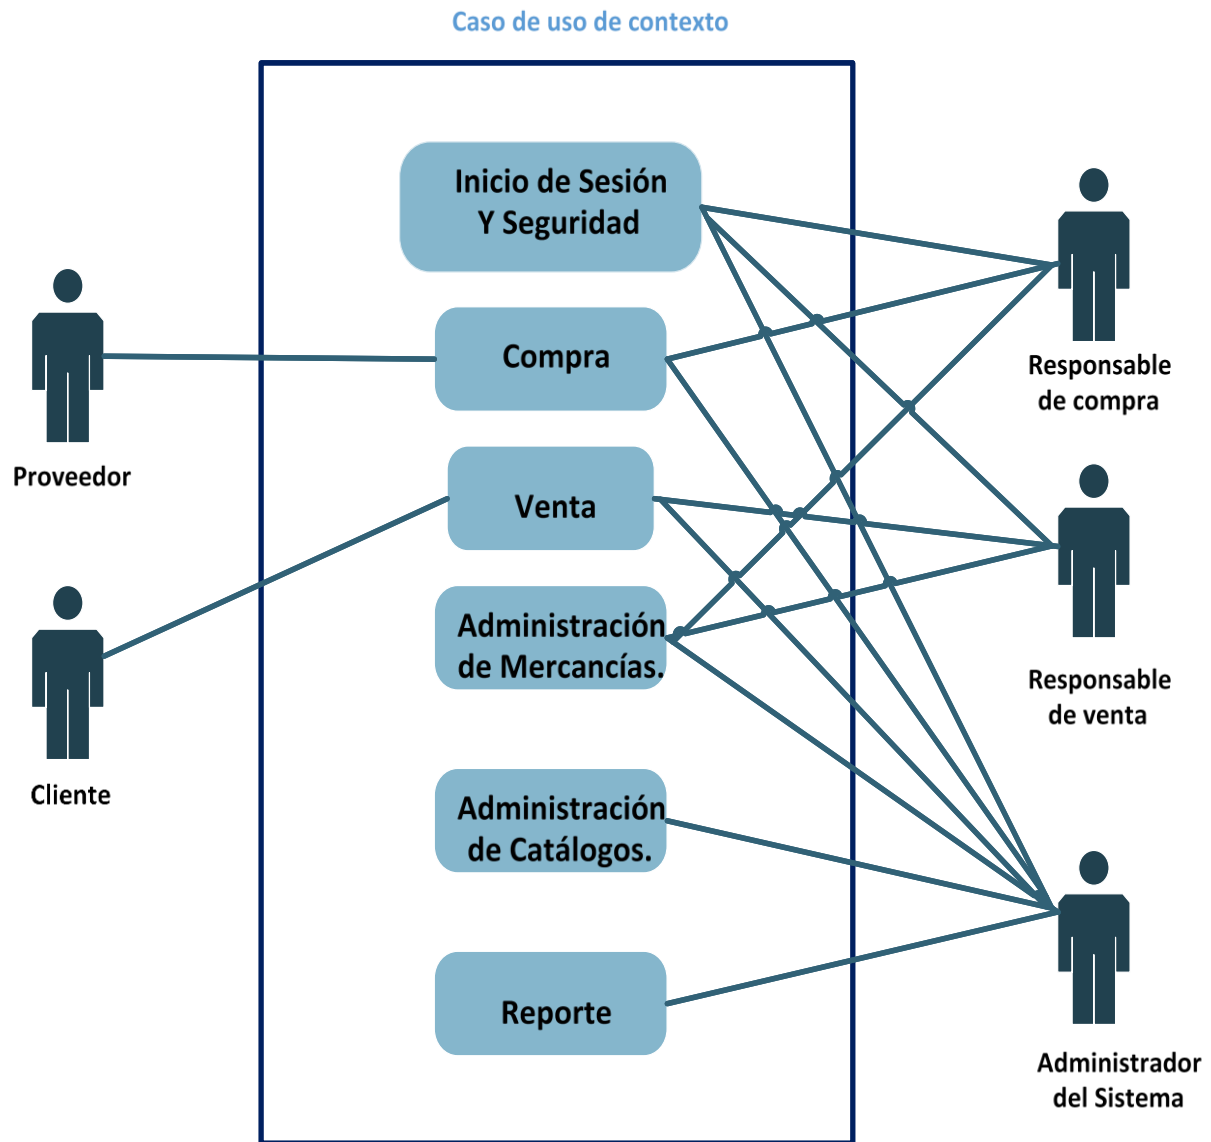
Caso de uso de contexto

Inicio de Sesión Y Seguridad

Compra

Venta

Administración de Mercancías.

Administración de Catálogos.

Reporte

Proveedor

Cliente

Responsable de compra

Responsable de venta

Administrador del Sistema